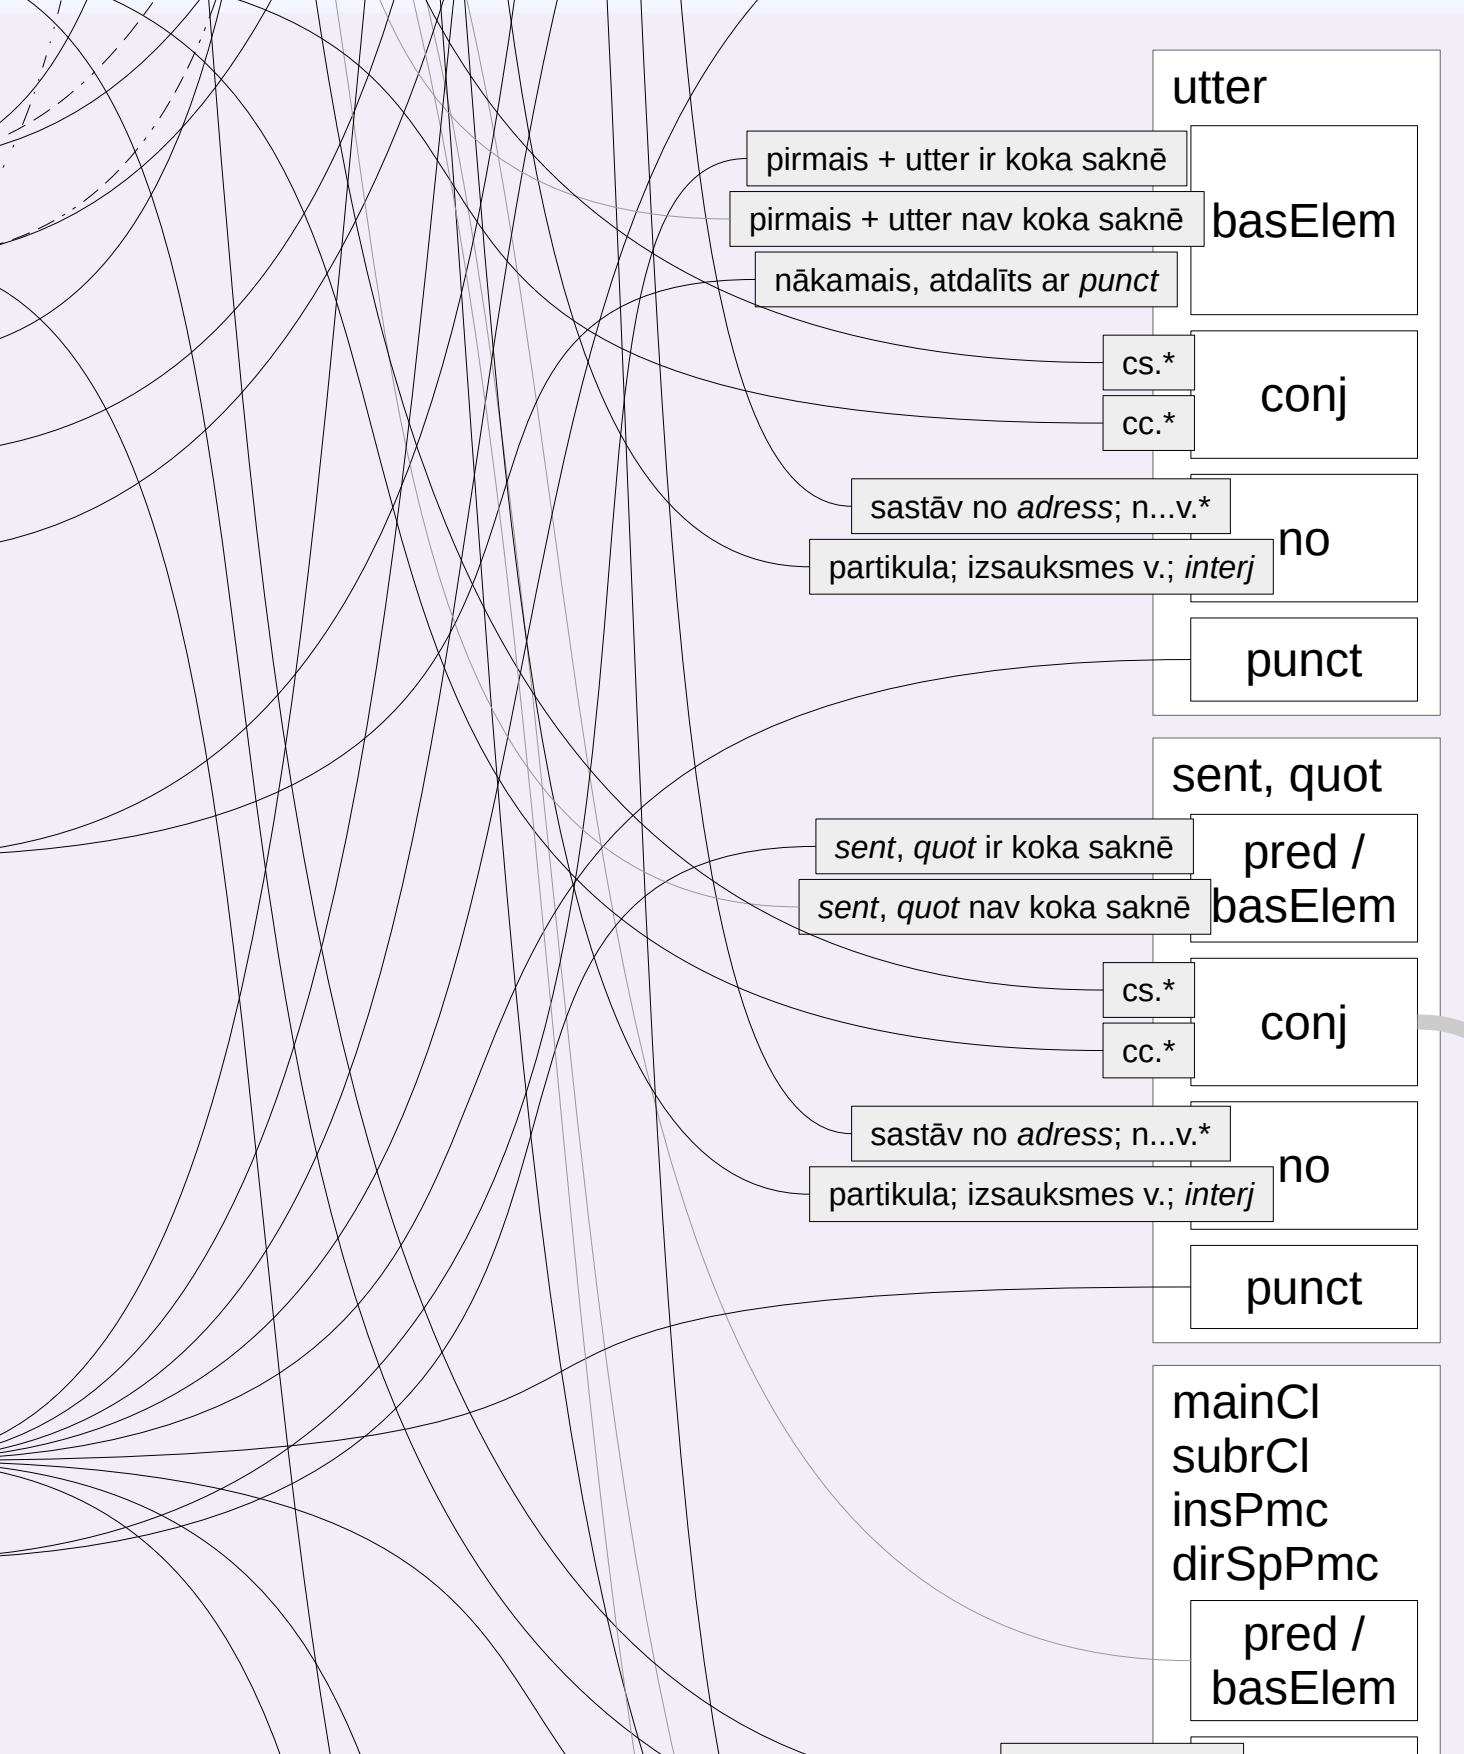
utter

pirmais + utter ir koka saknē

pirmais + utter nav koka saknē

basElem

nākamais, atdalīts ar *punct*

cs.*

conj

cc.*

sastāv no *adress*; n...v.*

no

partikula; izsauksmes v.; *interj*

punct

sent, quot

*sent*, *quot* ir koka saknē

pred / basElem

*sent*, *quot* nav koka saknē

cs.*

conj

cc.*

sastāv no *adress*; n...v.*

no

partikula; izsauksmes v.; *interj*

punct

mainCl
subrCl
insPmc
dirSpPmc

pred / basElem